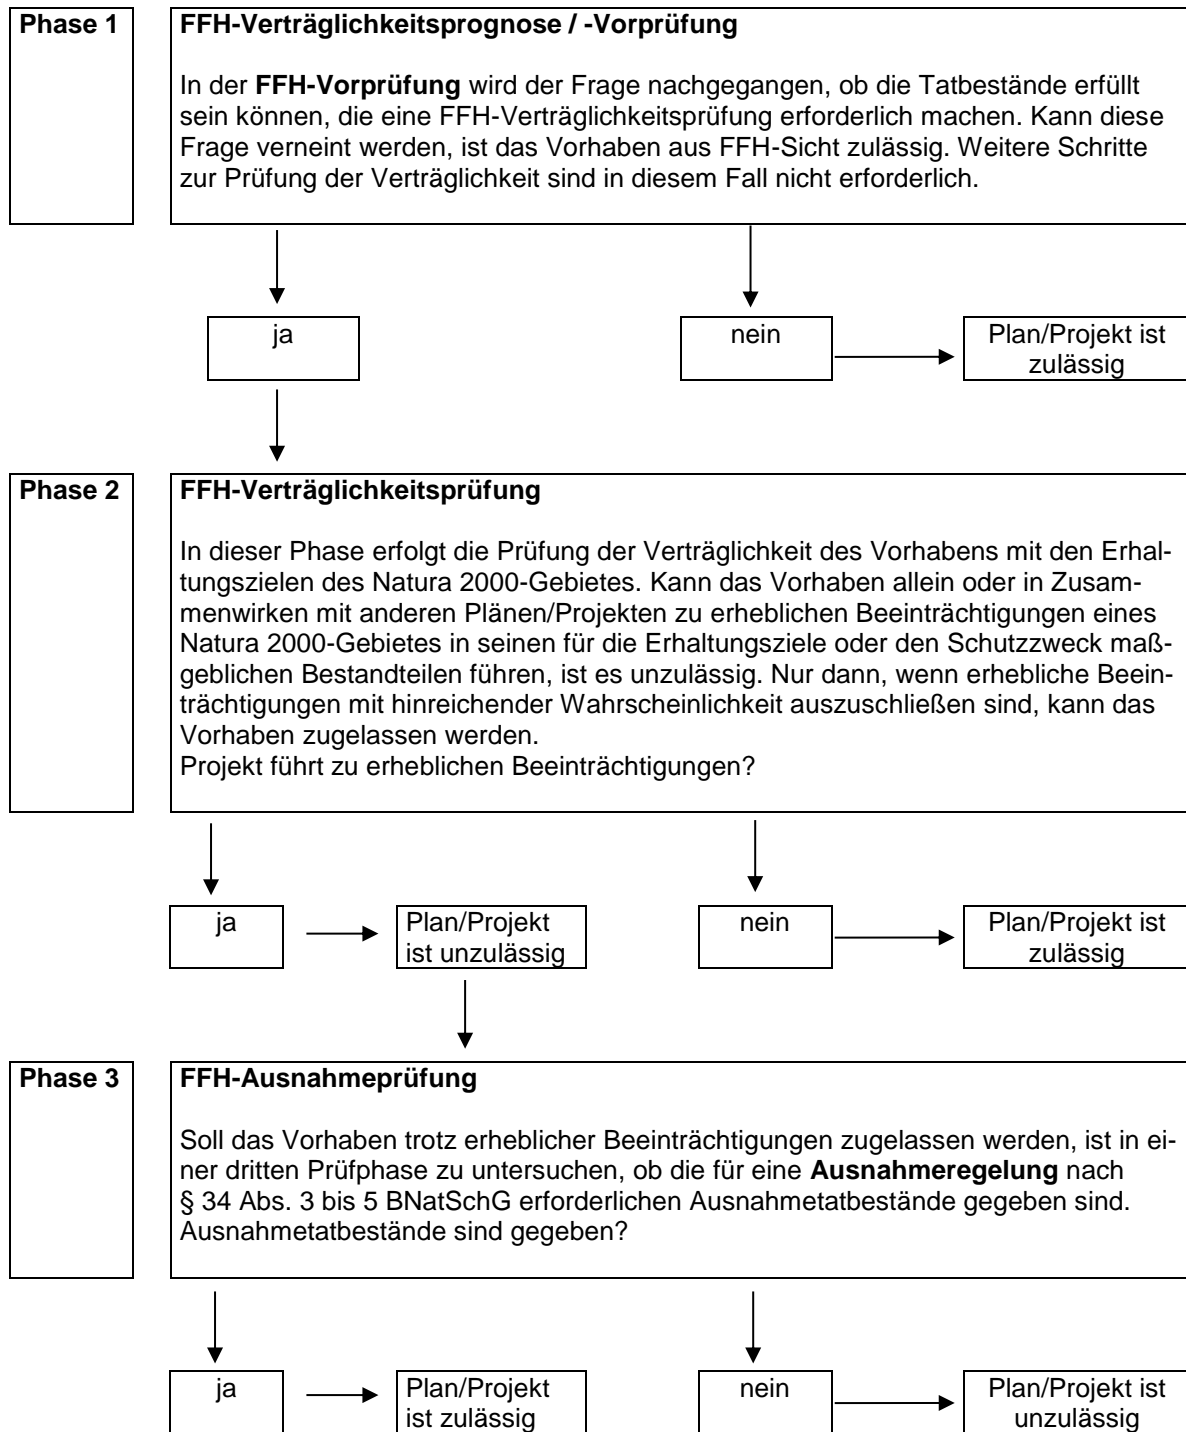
Phase 1

FFH-Verträglichkeitsprognose / -Vorprüfung

In der FFH-Vorprüfung wird der Frage nachgegangen, ob die Tatbestände erfüllt sein können, die eine FFH-Verträglichkeitsprüfung erforderlich machen. Kann diese Frage verneint werden, ist das Vorhaben aus FFH-Sicht zulässig. Weitere Schritte zur Prüfung der Verträglichkeit sind in diesem Fall nicht erforderlich.

ja

nein

Plan/Projekt ist zulässig

Phase 2

FFH-Verträglichkeitsprüfung

In dieser Phase erfolgt die Prüfung der Verträglichkeit des Vorhabens mit den Erhaltungszielen des Natura 2000-Gebietes. Kann das Vorhaben allein oder in Zusammenwirken mit anderen Plänen/Projekten zu erheblichen Beeinträchtigungen eines Natura 2000-Gebietes in seinen für die Erhaltungsziele oder den Schutzzweck maßgeblichen Bestandteilen führen, ist es unzulässig. Nur dann, wenn erhebliche Beeinträchtigungen mit hinreichender Wahrscheinlichkeit auszuschließen sind, kann das Vorhaben zugelassen werden.
Projekt führt zu erheblichen Beeinträchtigungen?

ja

Plan/Projekt ist unzulässig

nein

Plan/Projekt ist zulässig

Phase 3

FFH-Ausnahmeprüfung

Soll das Vorhaben trotz erheblicher Beeinträchtigungen zugelassen werden, ist in einer dritten Prüfphase zu untersuchen, ob die für eine Ausnahmeregelung nach § 34 Abs. 3 bis 5 BNatSchG erforderlichen Ausnahmetatbestände gegeben sind.
Ausnahmetatbestände sind gegeben?

ja

Plan/Projekt ist zulässig

nein

Plan/Projekt ist unzulässig